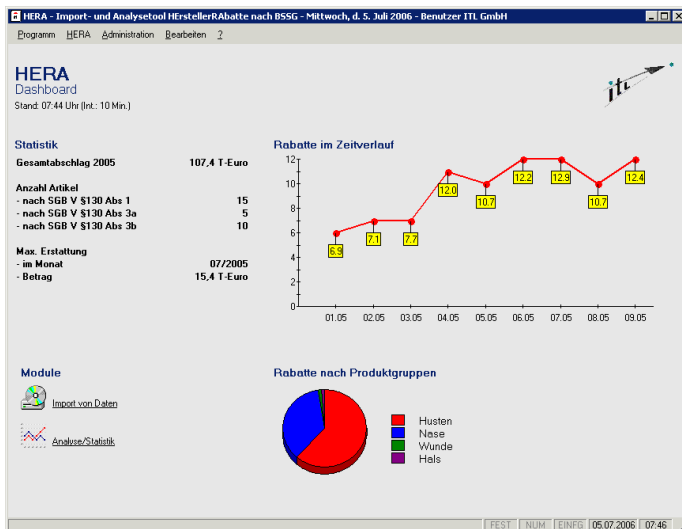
HERA - Import- und Analysetool HErstellerRAbatte nach BSSG - Mittwoch, d. 5. Juli 2006 - Benutzer ITL GmbH

Programm HERA Administration Bearbeiten ?

HERA
Dashboard
Stand: 07:44 Uhr (Int.: 10 Min.)

itl

Statistik

| | |
|---|---|
| Gesamtabschlag 2005 | 107,4 T-Euro |
| Anzahl Artikel | |
| - nach SGB V §130 Abs 1 | 15 |
| - nach SGB V §130 Abs 3a | 5 |
| - nach SGB V §130 Abs 3b | 10 |
| Max. Erstattung | |
| - im Monat | 07/2005 |
| - Betrag | 15,4 T-Euro |

Rabatte im Zeitverlauf

12
10
8
6
4
2
0

6.9 7.1 7.7 12.0 10.7 12.2 12.9 10.7 12.4

01.05 02.05 03.05 04.05 05.05 06.05 07.05 08.05 09.05

Module

Import von Daten

Analyse/Statistik

Rabatte nach Produktgruppen

Husten
Nase
Wunde
Hals

FEST NUM EINFG 05.07.2006 07:46